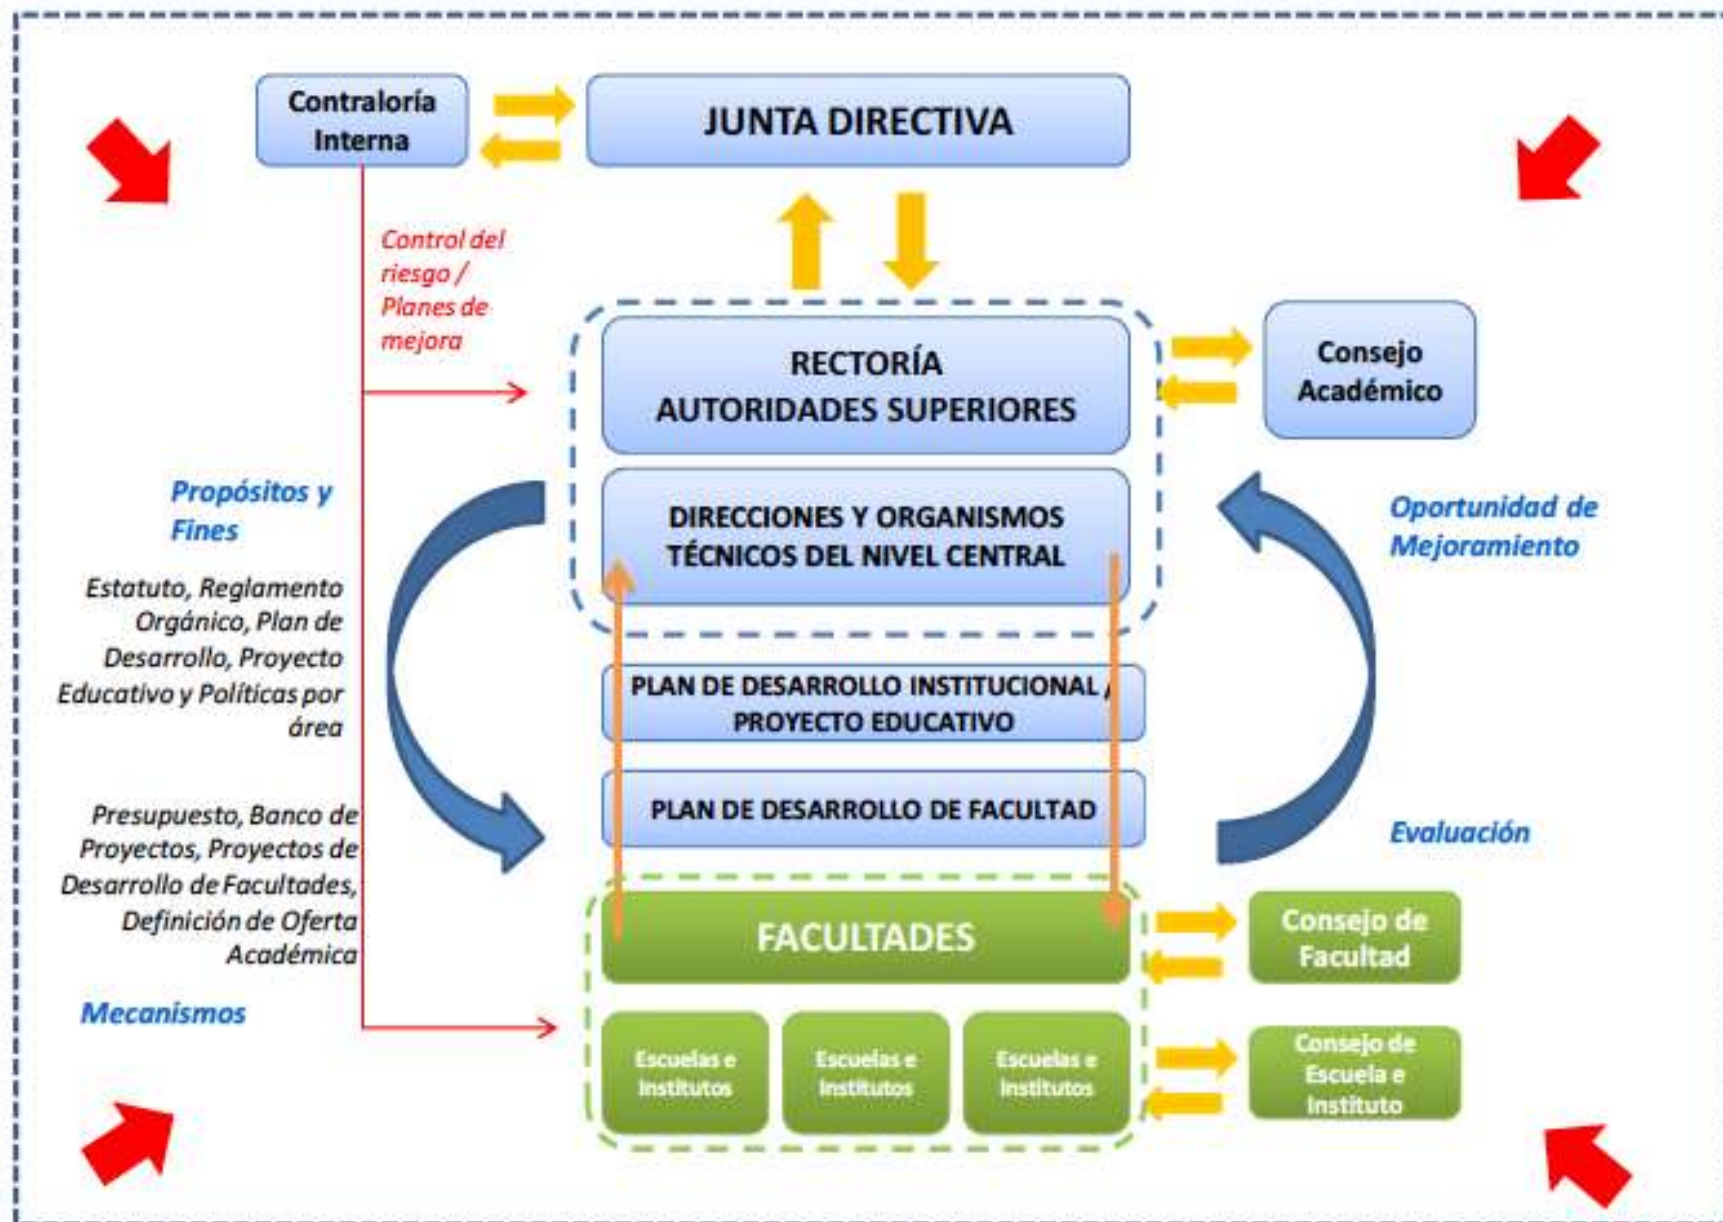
Contraloría Interna

JUNTA DIRECTIVA

Control del riesgo / Planes de mejora

RECTORÍA
AUTORIDADES SUPERIORES

Consejo Académico

Propósitos y Fines

DIRECCIONES Y ORGANISMOS TÉCNICOS DEL NIVEL CENTRAL

Oportunidad de Mejoramiento

Estatuto, Reglamento Orgánico, Plan de Desarrollo, Proyecto Educativo y Políticas por área

PLAN DE DESARROLLO INSTITUCIONAL / PROYECTO EDUCATIVO

PLAN DE DESARROLLO DE FACULTAD

Presupuesto, Banco de Proyectos, Proyectos de Desarrollo de Facultades, Definición de Oferta Académica

Evaluación

FACULTADES

Consejo de Facultad

Mecanismos

Escuelas e Institutos

Escuelas e Institutos

Escuelas e Institutos

Consejo de Escuela e Instituto